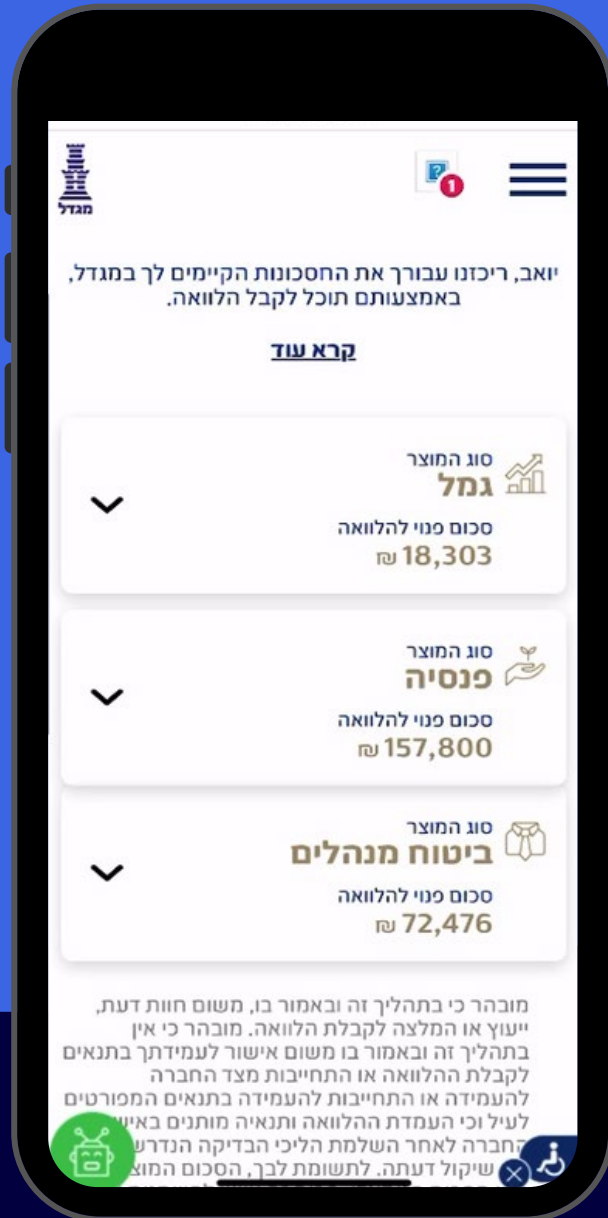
מגדל

1

יואב, ריכזנו עבורך את החסכונות הקיימים לך במגדל, באמצעותם תוכל לקבל הלוואה.

קרא עוד

סוג המוצר
גמל
סכום פנוי להלוואה
18,303 ₪

סוג המוצר
פנסיה
סכום פנוי להלוואה
157,800 ₪

סוג המוצר
ביטוח מנהלים
סכום פנוי להלוואה
72,476 ₪

מובהר כי בתהליך זה ובאמור בו, משום חוות דעת, ייעוץ או המלצה לקבלת הלוואה. מובהר כי אין בתהליך זה ובאמור בו משום אישור לעמידתך בתנאים לקבלת ההלוואה או התחייבות מצד החברה להעמידה או התחייבות להעמידה בתנאים המפורטים לעיל וכי העמדת ההלוואה ותנאיה מותנים באי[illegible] החברה לאחר השלמת הליכי הבדיקה הנדרש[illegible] שיקול דעתה. לתשומת לבך, הסכום המוצ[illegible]
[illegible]